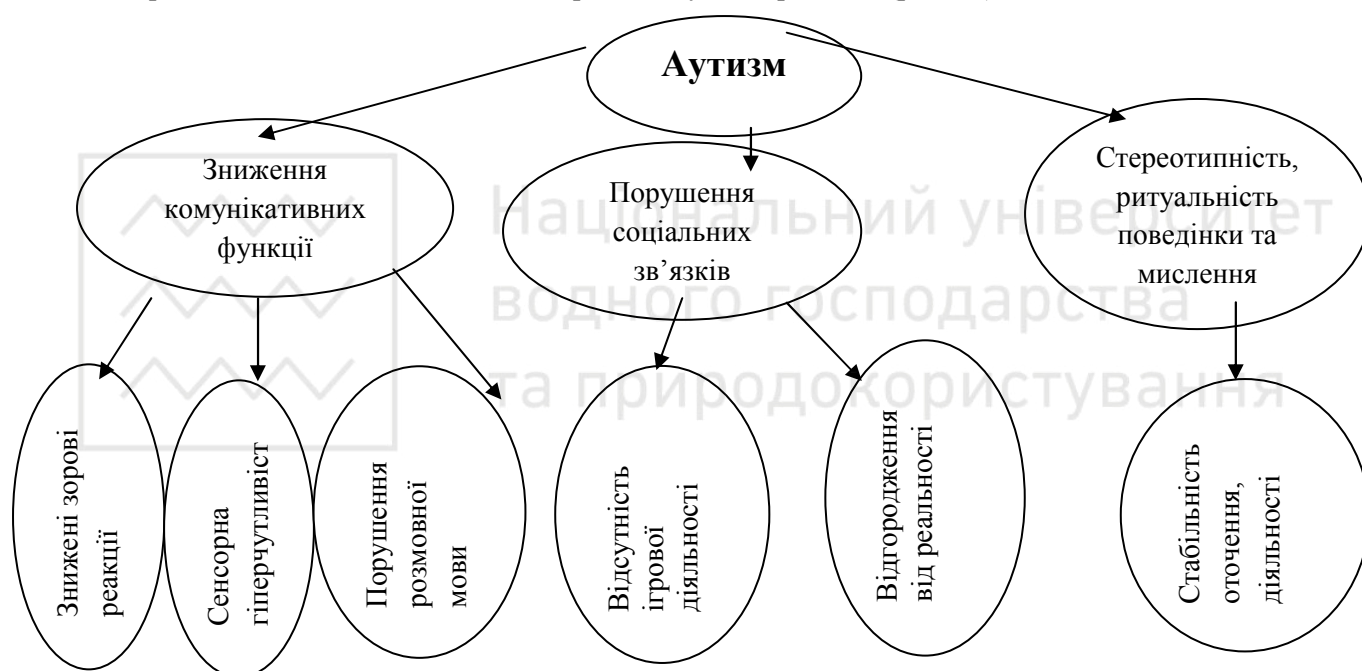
Аутизм

Зниження комунікативних функції

Порушення соціальних зв'язків

Стереотипність, ритуальність поведінки та мислення

Знижені зорові реакції

Сенсорна гіперчутливіст

Порушення розмовної мови

Відсутність ігрової діяльності

Відгородження від реальності

Стабільність оточення, діяльності

Національний університет водного господарства та природокористування